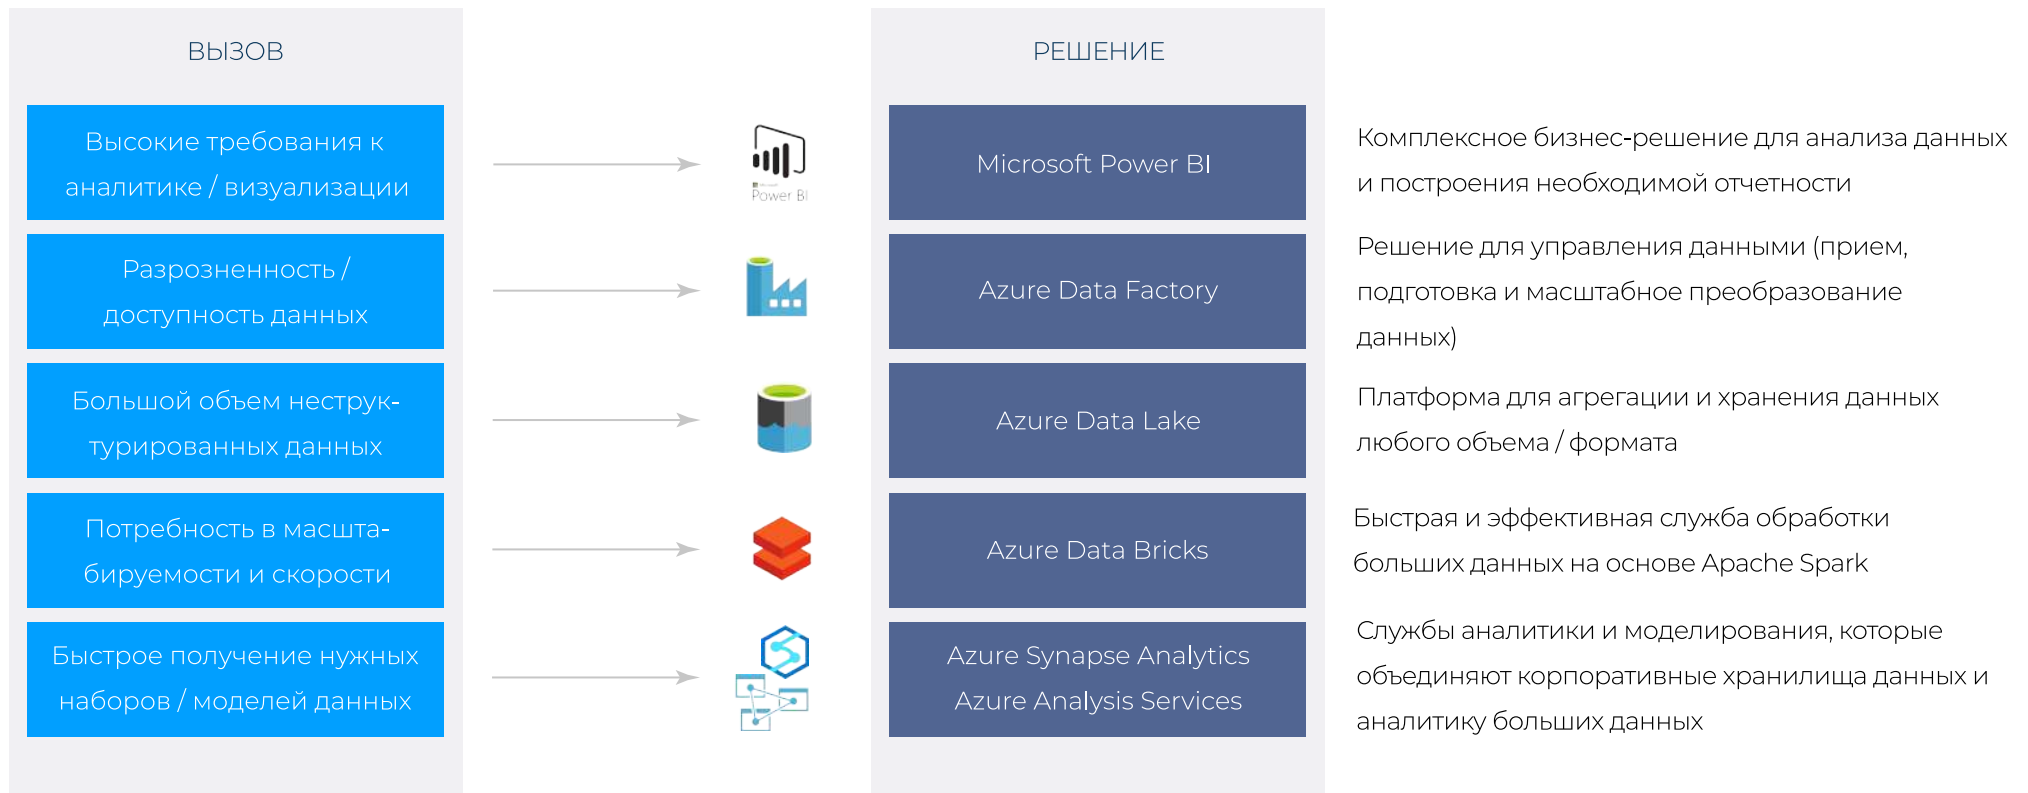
ВЫЗОВ

Высокие требования к аналитике / визуализации

Разрозненность / доступность данных

Большой объем неструктурированных данных

Потребность в масштабируемости и скорости

Быстрое получение нужных наборов / моделей данных

Power BI

РЕШЕНИЕ

Microsoft Power BI

Azure Data Factory

Azure Data Lake

Azure Data Bricks

Azure Synapse Analytics
Azure Analysis Services

Комплексное бизнес-решение для анализа данных и построения необходимой отчетности

Решение для управления данными (прием, подготовка и масштабное преобразование данных)

Платформа для агрегации и хранения данных любого объема / формата

Быстрая и эффективная служба обработки больших данных на основе Apache Spark

Службы аналитики и моделирования, которые объединяют корпоративные хранилища данных и аналитику больших данных